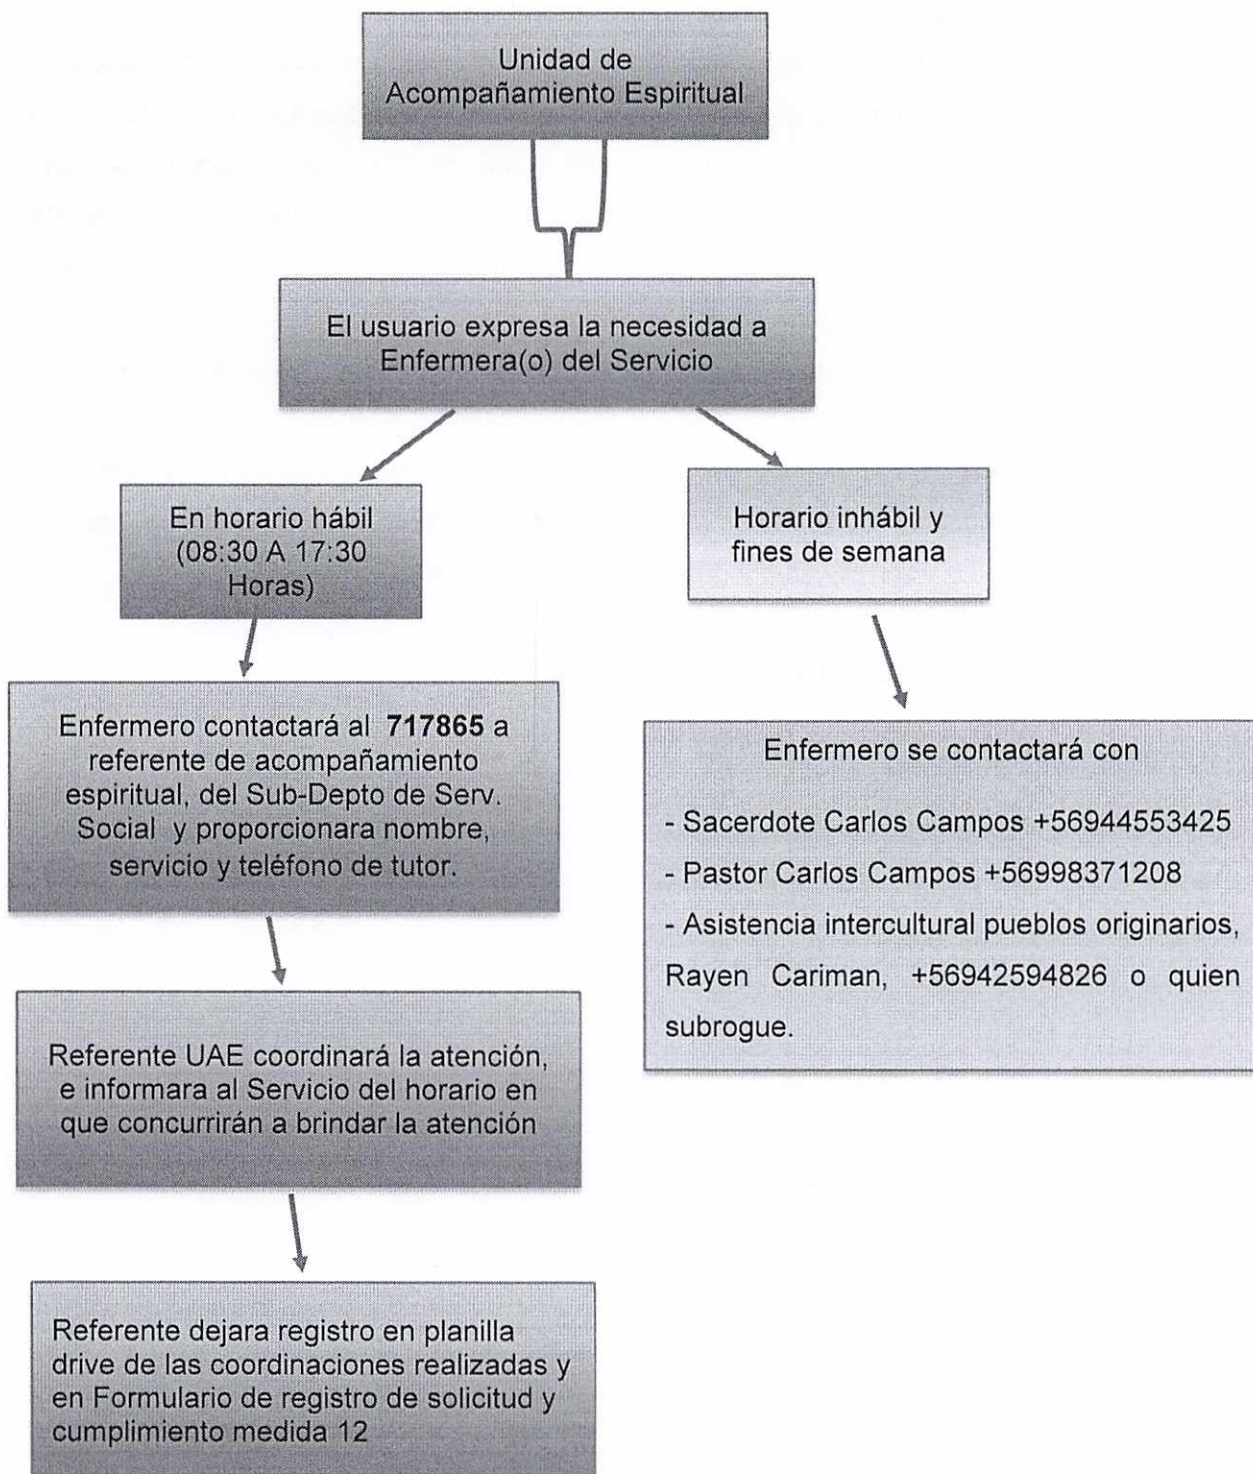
Unidad de Acompañamiento Espiritual

El usuario expresa la necesidad a Enfermera(o) del Servicio

En horario hábil (08:30 A 17:30 Horas)

Horario inhábil y fines de semana

Enfermero contactará al **717865** a referente de acompañamiento espiritual, del Sub-Depto de Serv. Social y proporcionara nombre, servicio y teléfono de tutor.

Enfermero se contactará con

- Sacerdote Carlos Campos +56944553425
- Pastor Carlos Campos +56998371208
- Asistencia intercultural pueblos originarios, Rayen Cariman, +56942594826 o quien subrogue.

Referente UAE coordinará la atención, e informara al Servicio del horario en que concurrirán a brindar la atención

Referente dejara registro en planilla drive de las coordinaciones realizadas y en Formulario de registro de solicitud y cumplimiento medida 12